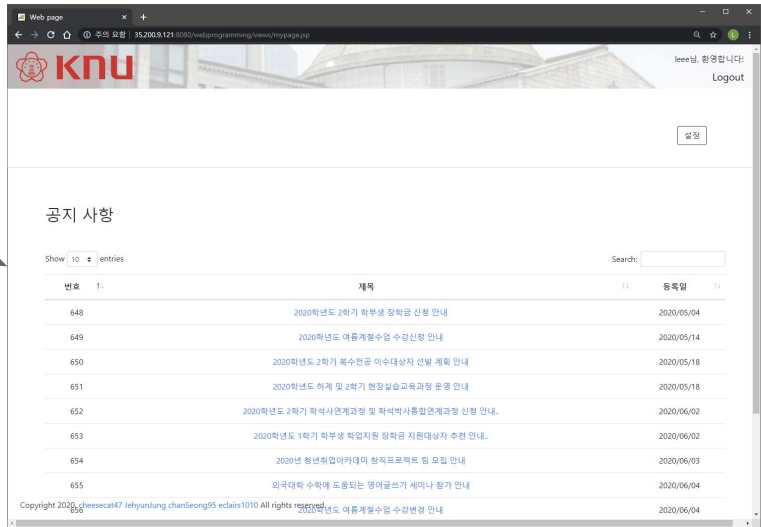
Web page
주의 요함 35.200.9.121:8080/webprogramming/views/mypage.jsp

KNU

leeee님, 환영합니다!
Logout

설정

공지 사항

Show 10 entries

Search:

| 번호 | 제목 | 등록일 |
|---|---|---|
| 648 | 2020학년도 2학기 학부생 장학금 신청 안내 | 2020/05/04 |
| 649 | 2020학년도 여름계절수업 수강신청 안내 | 2020/05/14 |
| 650 | 2020학년도 2학기 복수전공 이수대상자 선발 계획 안내 | 2020/05/18 |
| 651 | 2020학년도 하계 및 2학기 현장실습교육과정 운영 안내 | 2020/05/18 |
| 652 | 2020학년도 2학기 학석사연계과정 및 학석박사통합연계과정 신청 안내.. | 2020/06/02 |
| 653 | 2020학년도 1학기 학부생 학업지원 장학금 지원대상자 추천 안내.. | 2020/06/02 |
| 654 | 2020년 청년취업아카데미 창직프로젝트 팀 모집 안내 | 2020/06/03 |
| 655 | 외국대학 수학에 도움되는 영어글쓰기 세미나 참가 안내 | 2020/06/04 |
| 656 | 2020학년도 여름계절수업 수강변경 안내 | 2020/06/04 |

Copyright 2020. cheesecat47 JehyunJung chanSeong95 eclairs1010 All rights reserved.